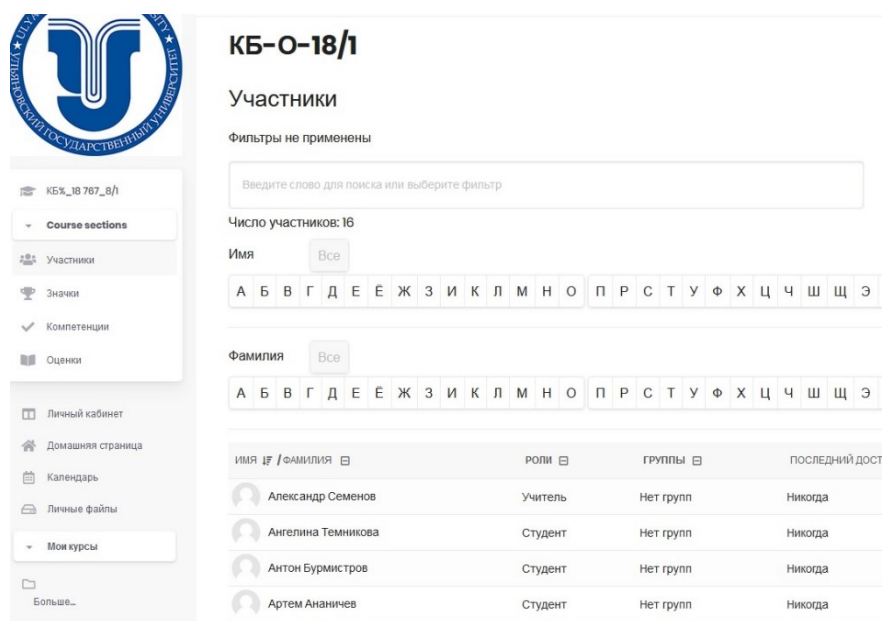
ULYANOVSK STATE UNIVERSITY
УЛЬЯНОВСКИЙ ГОСУДАРСТВЕННЫЙ УНИВЕРСИТЕТ

КБ%_18 767_8/1
Course sections
Участники
Значки
Компетенции
Оценки

Личный кабинет
Домашняя страница
Календарь
Личные файлы
Мои курсы
Больше...

КБ-О-18/1

Участники

Фильтры не применены

Введите слово для поиска или выберите фильтр

Число участников: 16

Имя Все
А Б В Г Д Е Ё Ж З И К Л М Н О П Р С Т У Ф Х Ц Ч Ш Щ Э

Фамилия Все
А Б В Г Д Е Ё Ж З И К Л М Н О П Р С Т У Ф Х Ц Ч Ш Щ Э

| ИМЯ / ФАМИЛИЯ | РОЛИ | ГРУППЫ | ПОСЛЕДНИЙ ДОСТ |
|---|---|---|---|
| Александр Семенов | Учитель | Нет групп | Никогда |
| Ангелина Темникова | Студент | Нет групп | Никогда |
| Антон Бурмистров | Студент | Нет групп | Никогда |
| Артем Ананичев | Студент | Нет групп | Никогда |